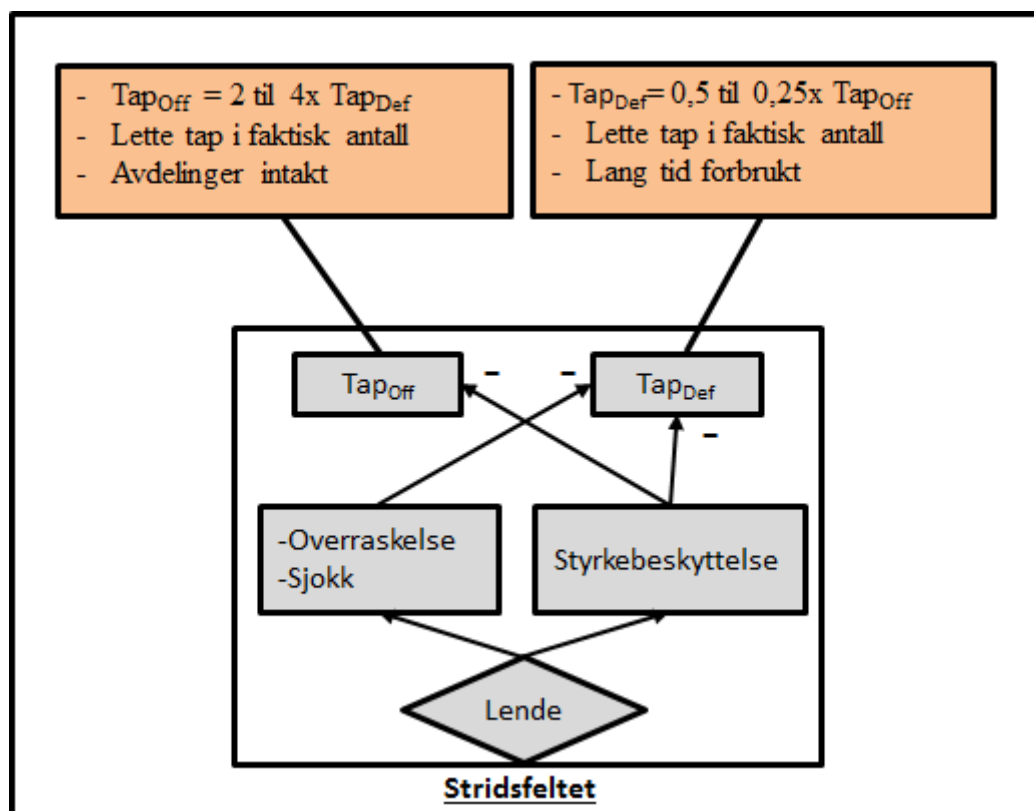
- $Tap_{Off}$ = 2 til 4x $Tap_{Def}$
- Lette tap i faktisk antall
- Avdelinger intakt

- $Tap_{Def}$= 0,5 til 0,25x $Tap_{Off}$
- Lette tap i faktisk antall
- Lang tid forbrukt

$Tap_{Off}$

-

-

$Tap_{Def}$

-

-Overraskelse
-Sjokk

Styrkebeskyttelse

Lende

Stridsfeltet